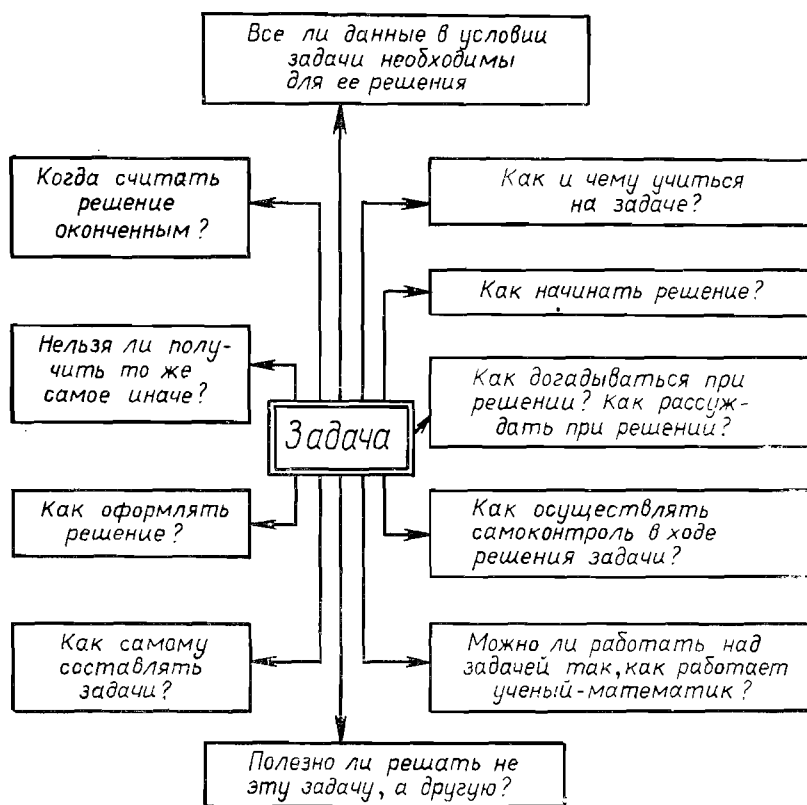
Все ли данные в условии задачи необходимы для ее решения

Когда считать решение оконченным?

Как и чему учиться на задаче?

Как начинать решение?

Нельзя ли получить то же самое иначе?

Задача

Как догадываться при решении? Как рассуждать при решении?

Как оформлять решение?

Как осуществлять самоконтроль в ходе решения задачи?

Как самому составлять задачи?

Можно ли работать над задачей так, как работает ученый-математик?

Полезно ли решать не эту задачу, а другую?